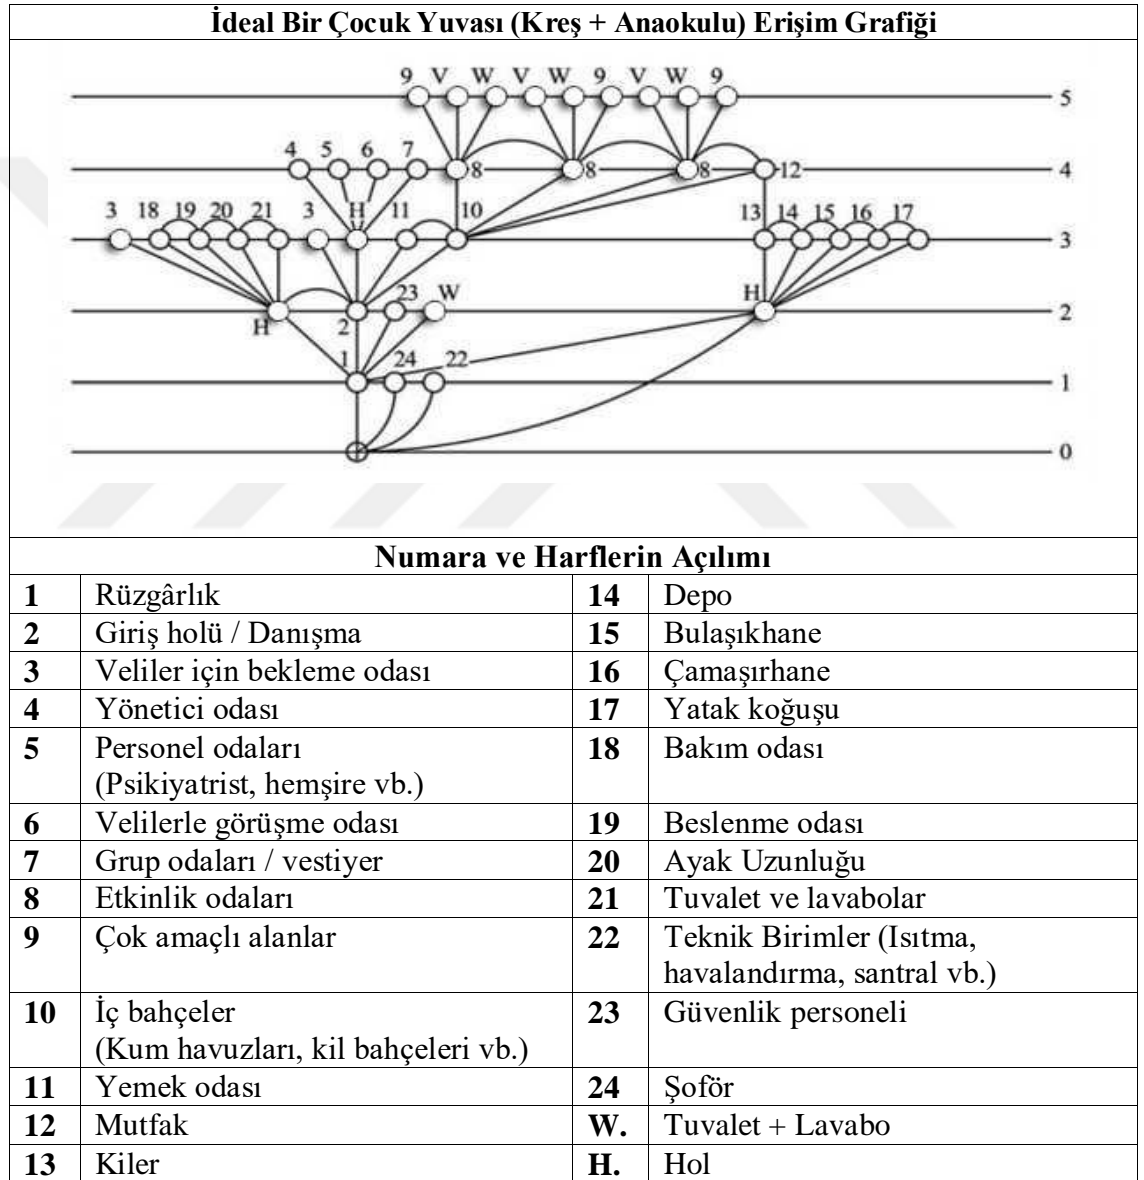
İdeal Bir Çocuk Yuvası (Kreş + Anaokulu) Erişim Grafiği

9 V W V W 9 V W 9
5
4 5 6 7 8 8 8 12
4
3 18 19 20 21 3 H 11 10 13 14 15 16 17
3
H 2 23 W H
2
1 24 22
1
0

Numara ve Harflerin Açılımı

| | | | |
|---|---|---|---|
| **1** | Rüzgârlık | **14** | Depo |
| **2** | Giriş holü / Danışma | **15** | Bulaşıkhane |
| **3** | Veliler için bekleme odası | **16** | Çamaşırhane |
| **4** | Yönetici odası | **17** | Yatak koğuşu |
| **5** | Personel odaları (Psikiyatrist, hemşire vb.) | **18** | Bakım odası |
| **6** | Velilerle görüşme odası | **19** | Beslenme odası |
| **7** | Grup odaları / vestiyer | **20** | Ayak Uzunluğu |
| **8** | Etkinlik odaları | **21** | Tuvalet ve lavabolar |
| **9** | Çok amaçlı alanlar | **22** | Teknik Birimler (Isıtma, havalandırma, santral vb.) |
| **10** | İç bahçeler (Kum havuzları, kil bahçeleri vb.) | **23** | Güvenlik personeli |
| **11** | Yemek odası | **24** | Şoför |
| **12** | Mutfak | **W.** | Tuvalet + Lavabo |
| **13** | Kiler | **H.** | Hol |